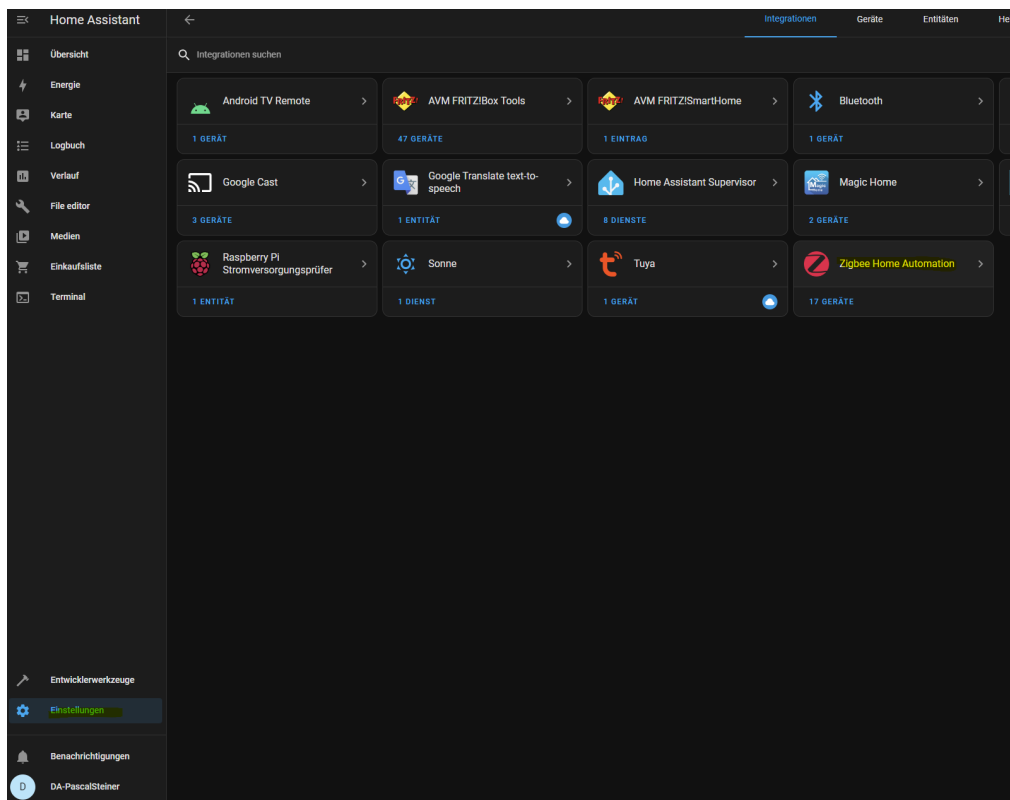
Home Assistant
Übersicht
Energie
Karte
Logbuch
Verlauf
File editor
Medien
Einkaufsliste
Terminal
Entwicklerwerkzeuge
Einstellungen
Benachrichtigungen
D DA-PascalSteiner

Integrationen Geräte Entitäten He

Integrationen suchen

| | | | |
|---|---|---|---|
| Android TV Remote 1 GERÄT | AVM FRITZ!Box Tools 47 GERÄTE | AVM FRITZ!SmartHome 1 EINTRAG | Bluetooth 1 GERÄT |
| Google Cast 3 GERÄTE | Google Translate text-to-speech 1 ENTITÄT | Home Assistant Supervisor 8 DIENSTE | Magic Home 2 GERÄTE |
| Raspberry Pi Stromversorgungsprüfer 1 ENTITÄT | Sonne 1 DIENST | Tuya 1 GERÄT | Zigbee Home Automation 17 GERÄTE |